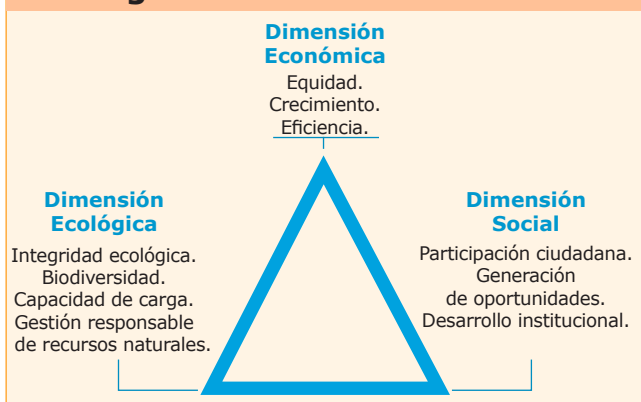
Dimensión Económica
Equidad.
Crecimiento.
Eficiencia.

Dimensión Ecológica
Integridad ecológica.
Biodiversidad.
Capacidad de carga.
Gestión responsable de recursos naturales.

Dimensión Social
Participación ciudadana.
Generación de oportunidades.
Desarrollo institucional.